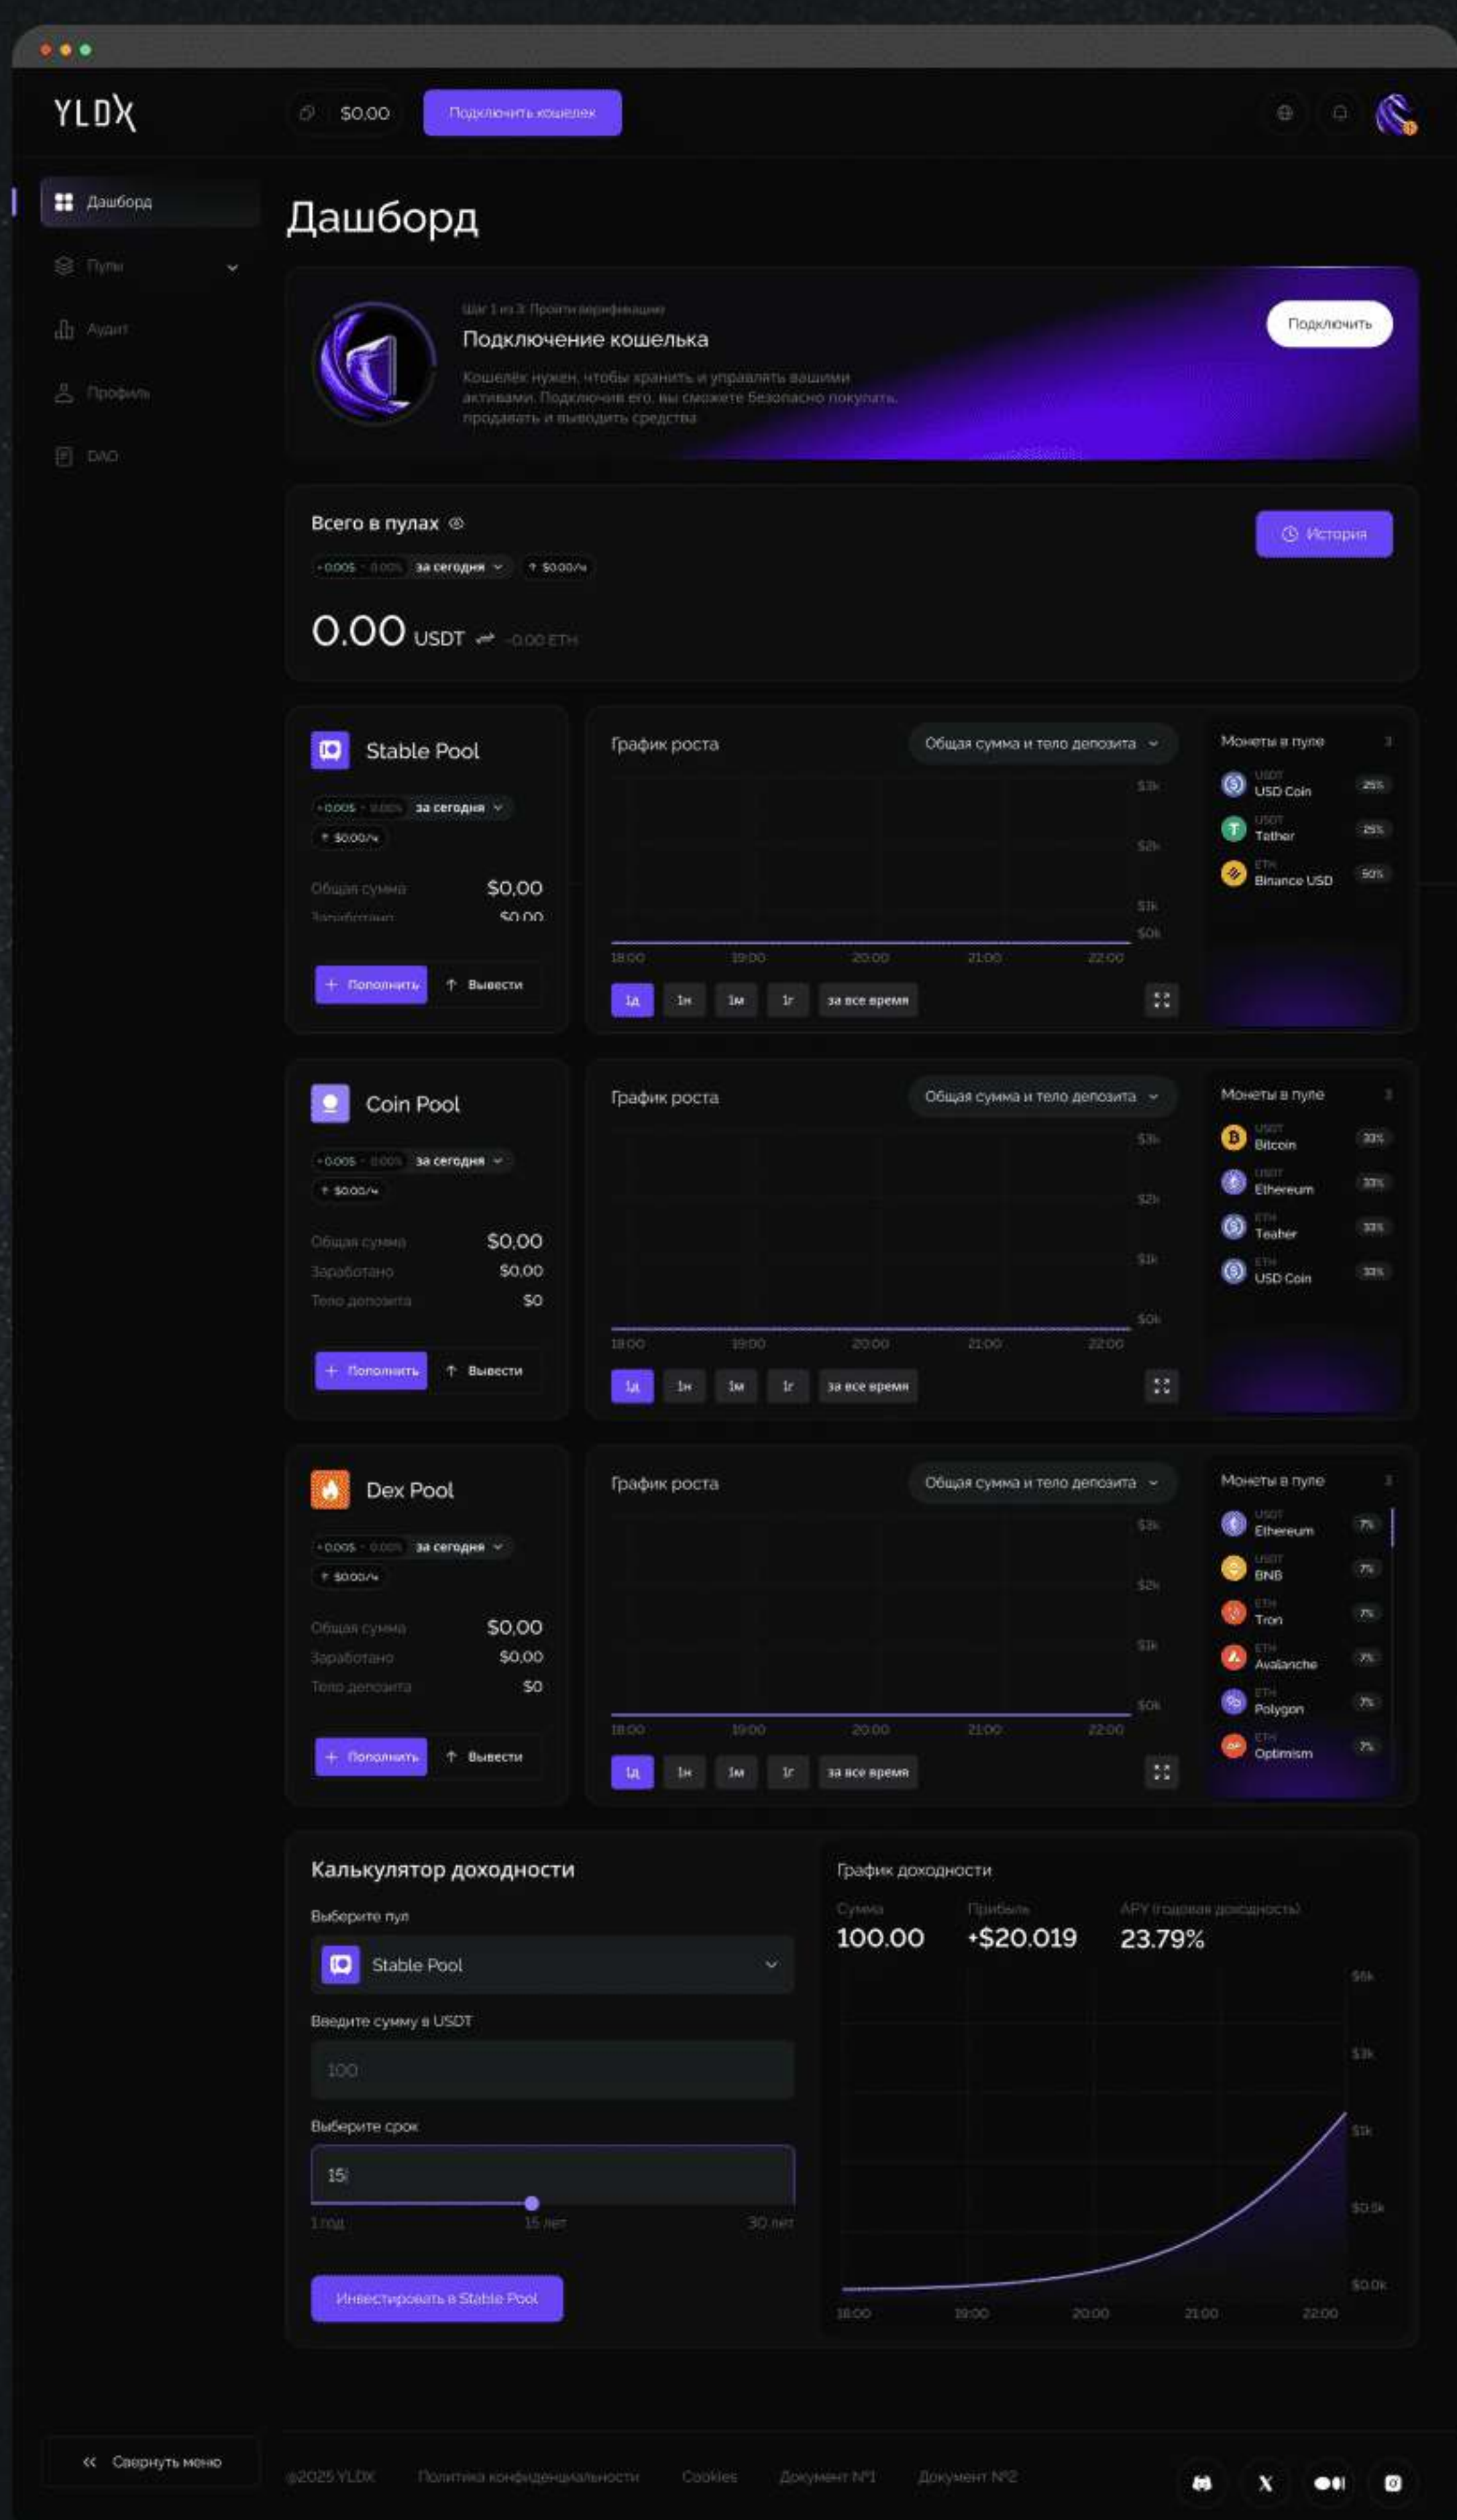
YLDX

$0.00 Подключить кошелек

Дашборд
Пулы
Аудит
Профиль
DAO

Дашборд

Шаг 1 из 3: Пройти верификацию
Подключение кошелька
Кошелёк нужен, чтобы хранить и управлять вашими активами. Подключив его, вы сможете безопасно покупать, продавать и выводить средства

Подключить

Всего в пулах
+0.00$ · 0.00% за сегодня ↑ $0.00/ч
0.00 USDT ⇌ ~0.00 ETH

История

Stable Pool
+0.00$ · 0.00% за сегодня
↑ $0.00/ч
Общая сумма $0.00
Заработано $0.00
+ Пополнить ↑ Вывести

График роста
Общая сумма и тело депозита
$3k
$2k
$1k
$0k
18:00 19:00 20:00 21:00 22:00
1д 1н 1м 1г за все время

Монеты в пуле 3
USDT USD Coin 25%
USDT Tether 25%
ETH Binance USD 50%

Coin Pool
+0.00$ · 0.00% за сегодня
↑ $0.00/ч
Общая сумма $0.00
Заработано $0.00
Тело депозита $0
+ Пополнить ↑ Вывести

График роста
Общая сумма и тело депозита
$3k
$2k
$1k
$0k
18:00 19:00 20:00 21:00 22:00
1д 1н 1м 1г за все время

Монеты в пуле 3
USDT Bitcoin 33%
USDT Ethereum 33%
ETH Teaher 33%
ETH USD Coin 33%

Dex Pool
+0.00$ · 0.00% за сегодня
↑ $0.00/ч
Общая сумма $0.00
Заработано $0.00
Тело депозита $0
+ Пополнить ↑ Вывести

График роста
Общая сумма и тело депозита
$3k
$2k
$1k
$0k
18:00 19:00 20:00 21:00 22:00
1д 1н 1м 1г за все время

Монеты в пуле 3
USDT Ethereum 7%
USDT BNB 7%
ETH Tron 7%
ETH Avalanche 7%
ETH Polygon 7%
ETH Optimism 7%

Калькулятор доходности
Выберите пул
Stable Pool
Введите сумму в USDT
100
Выберите срок
15
1 год 15 лет 30 лет
Инвестировать в Stable Pool

График доходности
Сумма 100.00
Прибыль +$20.019
APY (годовая доходность) 23.79%
$5k
$3k
$1k
$0.5k
$0.0k
18:00 19:00 20:00 21:00 22:00

« Свернуть меню

©2025 YLDX Политика конфиденциальности Cookies Документ №1 Документ №2